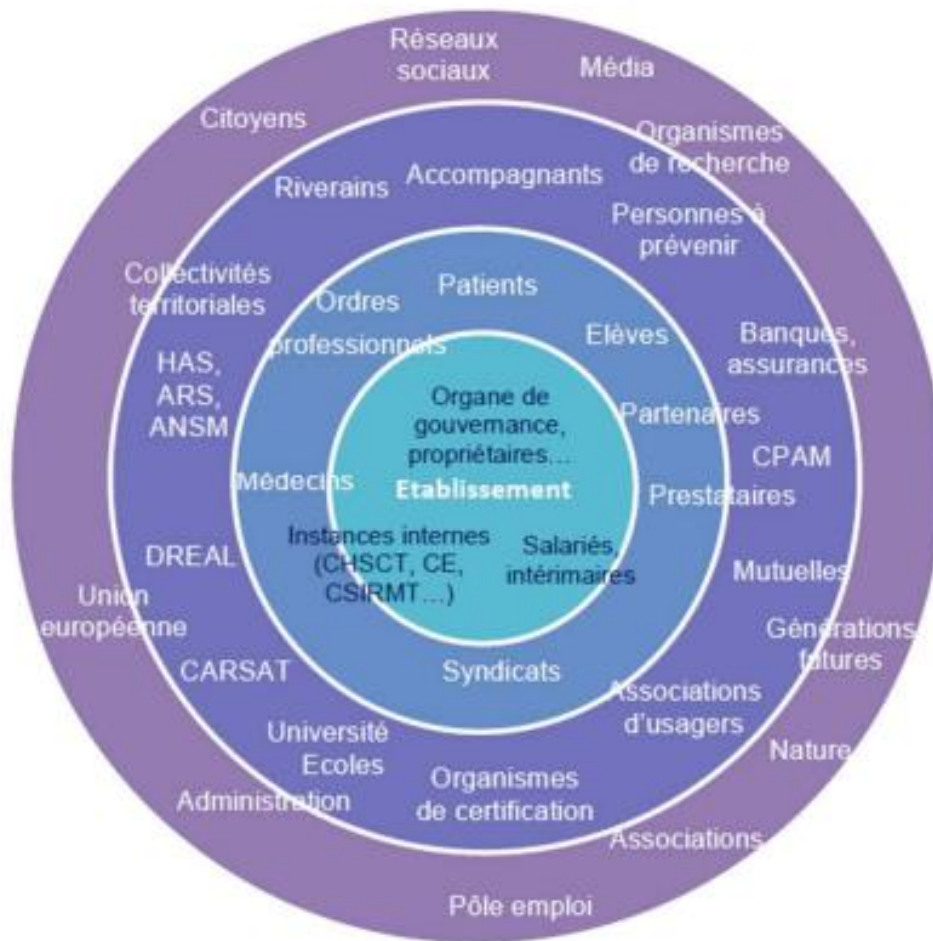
Réseaux sociaux

Média

Citoyens

Organismes de recherche

Riverains

Accompagnants

Personnes à prévenir

Collectivités territoriales

Ordres professionnels

Patients

Elèves

Banques, assurances

HAS, ARS, ANSM

Organe de gouvernance, propriétaires…

Partenaires

CPAM

Médecins

Etablissement

Prestataires

Instances internes (CHSCT, CE, CSIRMT…)

Salariés, intérimaires

DREAL

Mutuelles

Union européenne

Générations futures

CARSAT

Syndicats

Associations d'usagers

Université Ecoles

Nature

Organismes de certification

Administration

Associations

Pôle emploi